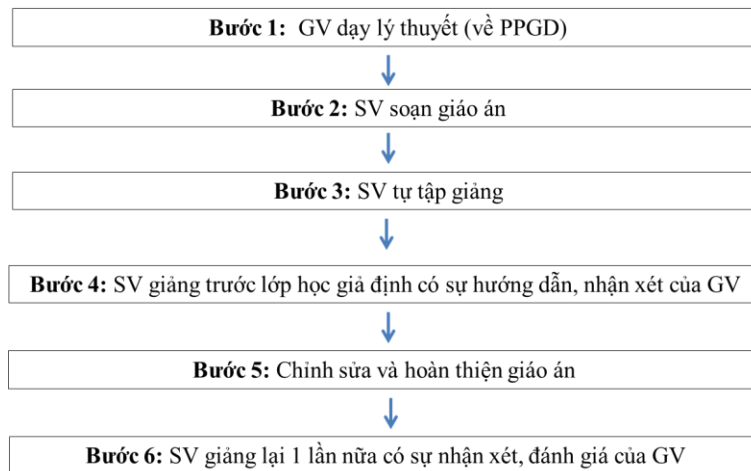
**Bước 1:** GV dạy lý thuyết (về PPGD)

**Bước 2:** SV soạn giáo án

**Bước 3:** SV tự tập giảng

**Bước 4:** SV giảng trước lớp học giả định có sự hướng dẫn, nhận xét của GV

**Bước 5:** Chỉnh sửa và hoàn thiện giáo án

**Bước 6:** SV giảng lại 1 lần nữa có sự nhận xét, đánh giá của GV